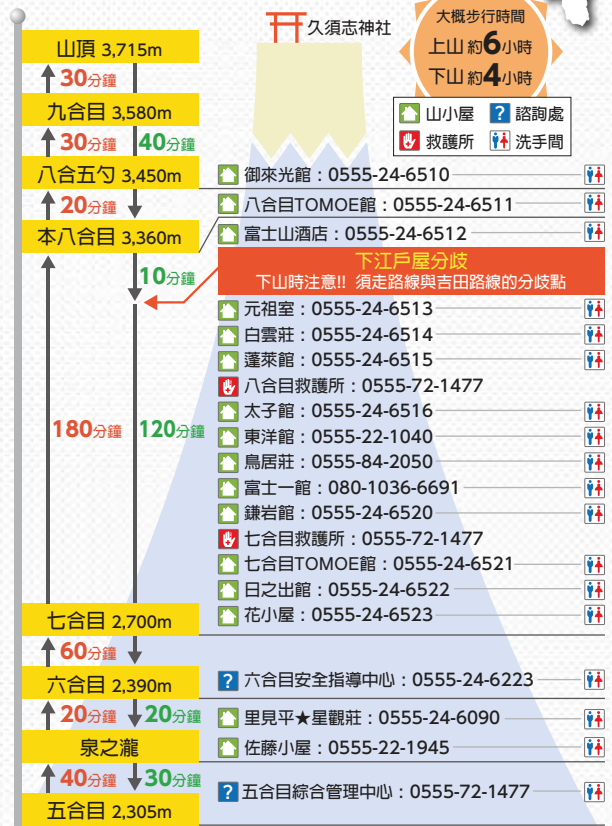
久須志神社

大概步行時間
上山 約6小時
下山 約4小時

山小屋 諮詢處
救護所 洗手間

山頂 3,715m
30分鐘
九合目 3,580m
30分鐘 40分鐘
八合五勺 3,450m
20分鐘
本八合目 3,360m
10分鐘
180分鐘 120分鐘
七合目 2,700m
60分鐘
六合目 2,390m
20分鐘 20分鐘
泉之瀧
40分鐘 30分鐘
五合目 2,305m

御來光館：0555-24-6510
八合目TOMOE館：0555-24-6511
富士山酒店：0555-24-6512
下江戶屋分岐
下山時注意!! 須走路線與吉田路線的分歧點
元祖室：0555-24-6513
白雲莊：0555-24-6514
蓬萊館：0555-24-6515
八合目救護所：0555-72-1477
太子館：0555-24-6516
東洋館：0555-22-1040
鳥居莊：0555-84-2050
富士一館：080-1036-6691
鎌岩館：0555-24-6520
七合目救護所：0555-72-1477
七合目TOMOE館：0555-24-6521
日之出館：0555-24-6522
花小屋：0555-24-6523
六合目安全指導中心：0555-24-6223
里見平★星觀莊：0555-24-6090
佐藤小屋：0555-22-1945
五合目綜合管理中心：0555-72-1477